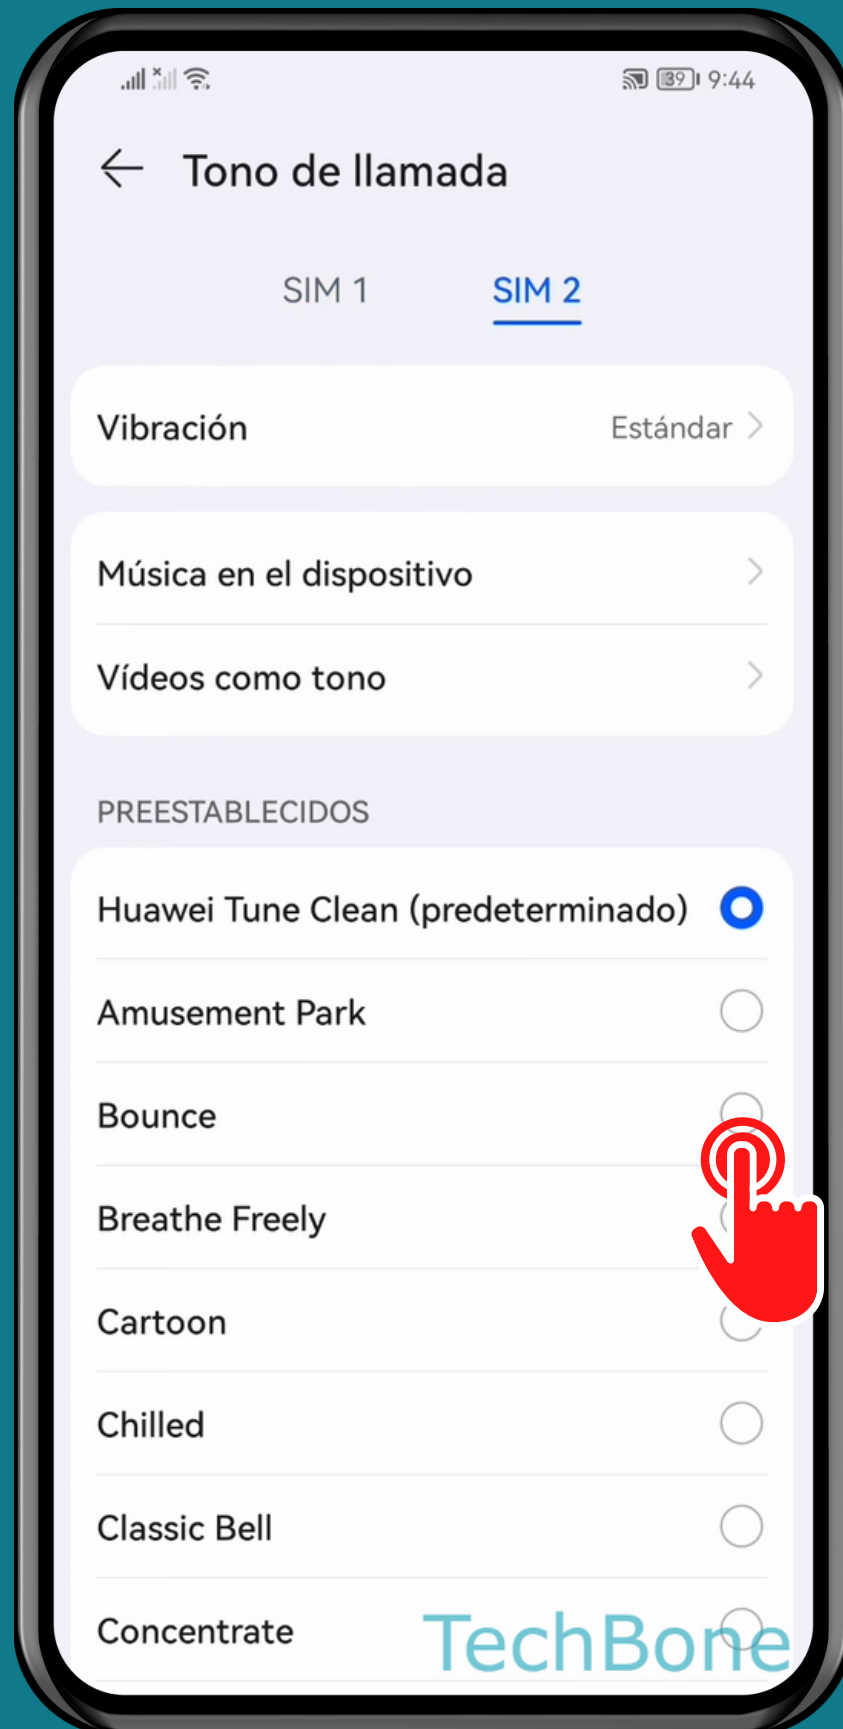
39 9:44

Tono de llamada

SIM 1 SIM 2

Vibración Estándar

Música en el dispositivo

Vídeos como tono

PREESTABLECIDOS

Huawei Tune Clean (predeterminado)

Amusement Park

Bounce

Breathe Freely

Cartoon

Chilled

Classic Bell

Concentrate

TechBone